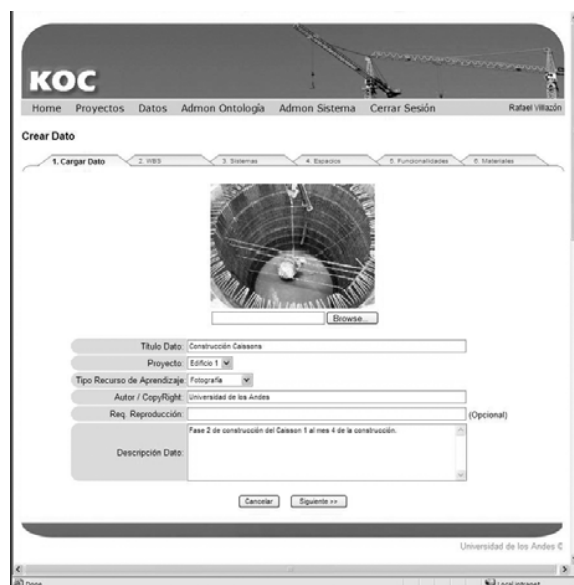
KOC

Home Proyectos Datos Admon Ontología Admon Sistema Cerrar Sesión Rafael Villazón

Crear Dato

1. Cargar Dato | 2. WBS | 3. Sistemas | 4. Espacios | 5. Funcionalidades | 6. Materiales

Browse...

Titulo Dato: Construcción Caissons

Proyecto: Edificio 1

Tipo Recurso de Aprendizaje: Fotografía

Autor / CopyRight: Universidad de los Andes

Req. Reproducción: (Opcional)

Descripción Dato: Fase 2 de construcción del Caisson 1 al mes 4 de la construcción.

Cancelar Siguiente >>

Universidad de los Andes ©

Done

Local intranet